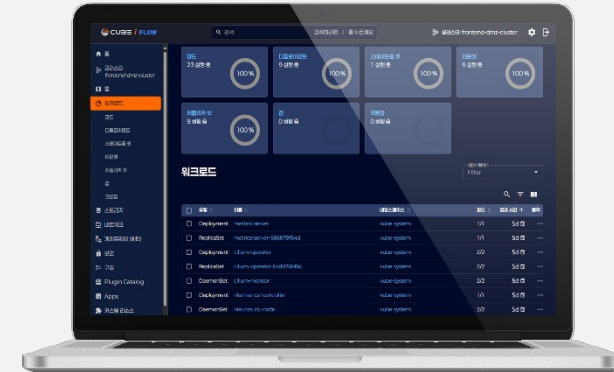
CUBE / FLOW

검색

클러스터-frontend-dms-cluster

홈
클러스터
frontend-dms-cluster
앱
워크로드
파드
디플로이먼트
스테이트풀 셋
데몬셋
레플리카 셋
잡
크론잡
스토리지
네트워크
구성
Plugin Catalog
Apps
커스텀 리소스

파드
23 실행 중
100%

디플로이먼트
5 실행 중
100%

스테이트풀 셋
1 실행 중
100%

데몬셋
5 실행 중
100%

레플리카 셋
9 실행 중
100%

잡
0 실행 중

크론잡
0 실행 중

워크로드

Filter

| 유형 | 이름 | 네임스페이스 | 파드 | 생성 시간 | |
|---|---|---|---|---|---|
| Deployment | metrics-server | kube-system | 1/1 | 5d | ··· |
| ReplicaSet | metrics-server-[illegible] | kube-system | 1/1 | 5d | ··· |
| Deployment | cilium-operator | kube-system | 2/2 | 5d | ··· |
| ReplicaSet | cilium-operator-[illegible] | kube-system | 2/2 | 5d | ··· |
| DaemonSet | cilium-monitor | kube-system | 1/1 | 5d | ··· |
| Deployment | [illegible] | kube-system | 1/1 | 5d | ··· |
| DaemonSet | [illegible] | kube-system | 2/2 | 5d | ··· |